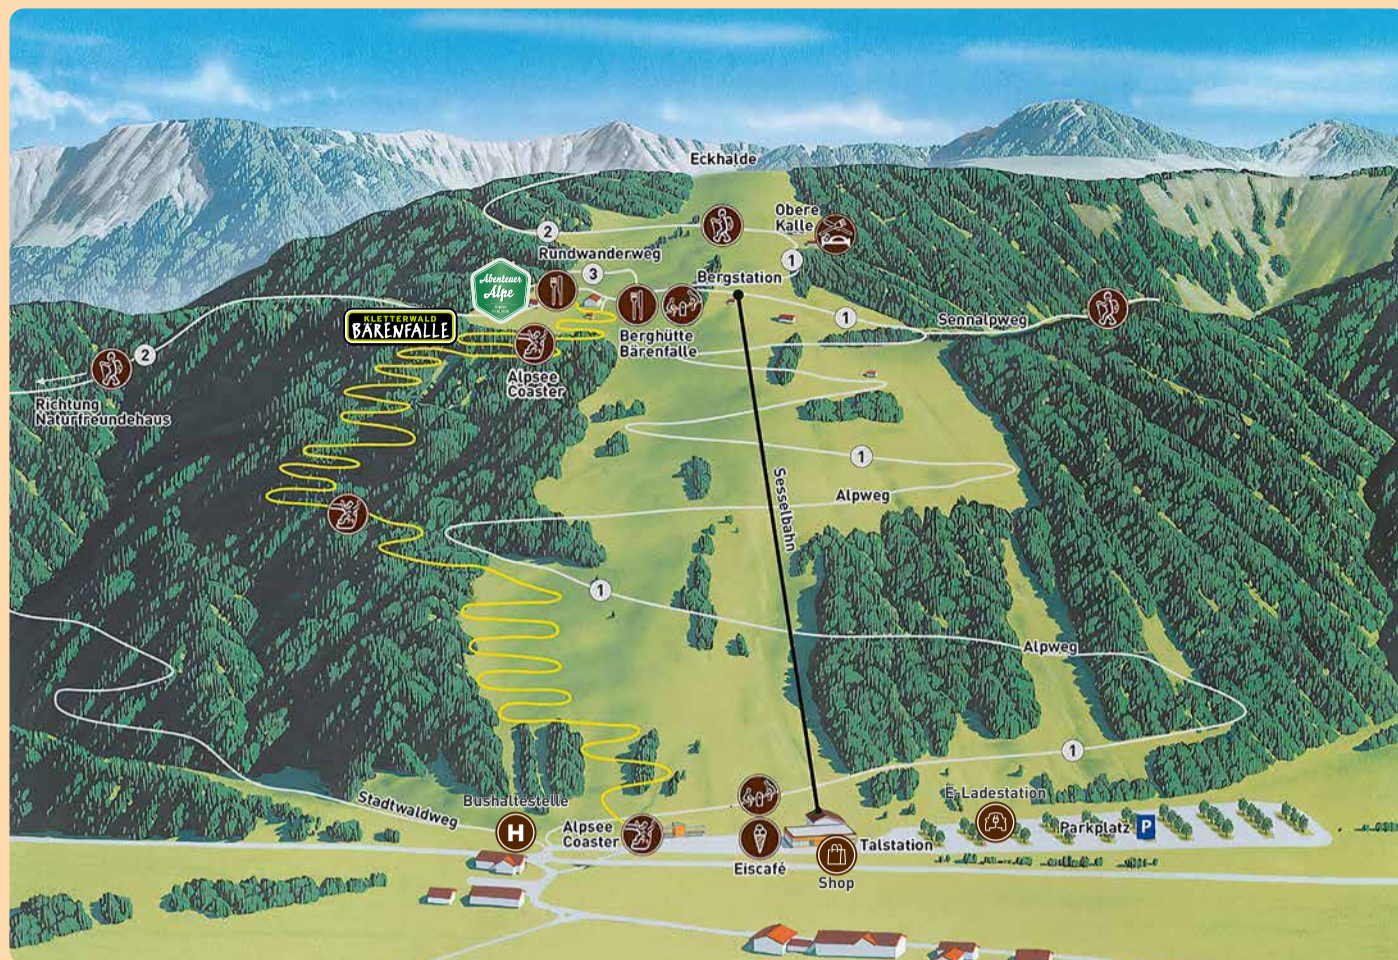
Eckhalde

Obere Kalle

2

Rundwanderweg

3

Abenteuer Alpe

Bergstation

1

KLETTERWALD BÄRENFALLE

Berghütte Bärenfalle

1

Sennalpweg

2

Richtung Naturfreundehaus

Alpsee Coaster

1

Alpweg

Sesselbahn

1

Alpweg

1

E-Ladestation

Bushaltestelle

Stadtwaldweg

H

Alpsee Coaster

Eiscafé

Talstation

Shop

Parkplatz

P